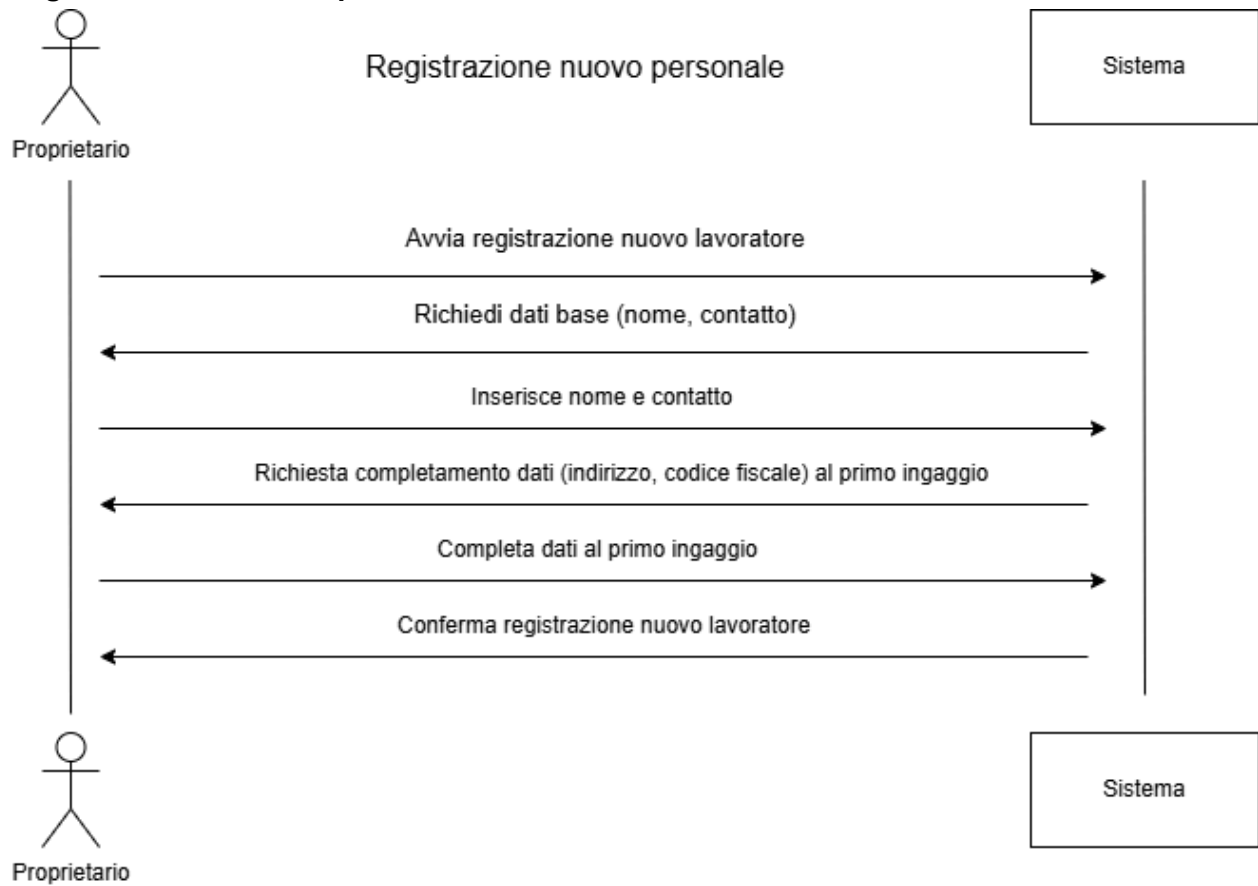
Registrazione nuovo personale

Proprietario

Sistema

Avvia registrazione nuovo lavoratore

Richiedi dati base (nome, contatto)

Inserisce nome e contatto

Richiesta completamento dati (indirizzo, codice fiscale) al primo ingaggio

Completa dati al primo ingaggio

Conferma registrazione nuovo lavoratore

Proprietario

Sistema